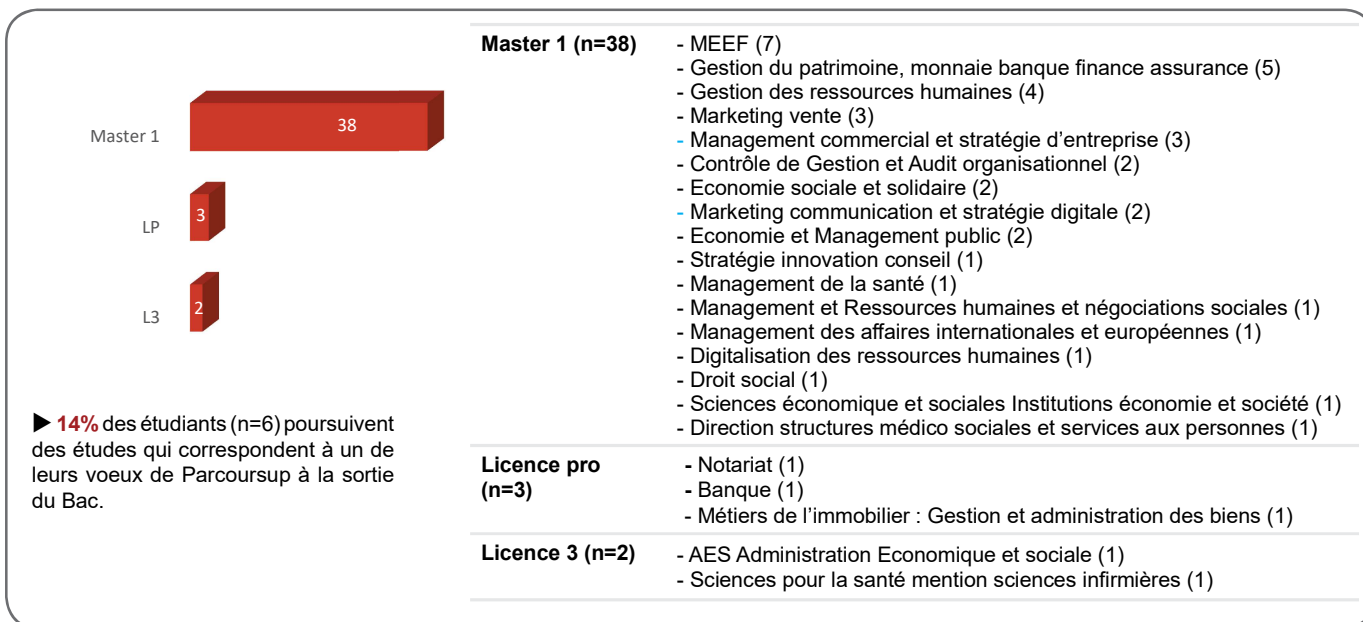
Master 1 38

LP 3

L3 2

▶ 14% des étudiants (n=6) poursuivent des études qui correspondent à un de leurs voeux de Parcoursup à la sortie du Bac.

| | |
|---|---|
| **Master 1 (n=38)** | - MEEF (7)<br>- Gestion du patrimoine, monnaie banque finance assurance (5)<br>- Gestion des ressources humaines (4)<br>- Marketing vente (3)<br>- Management commercial et stratégie d'entreprise (3)<br>- Contrôle de Gestion et Audit organisationnel (2)<br>- Economie sociale et solidaire (2)<br>- Marketing communication et stratégie digitale (2)<br>- Economie et Management public (2)<br>- Stratégie innovation conseil (1)<br>- Management de la santé (1)<br>- Management et Ressources humaines et négociations sociales (1)<br>- Management des affaires internationales et européennes (1)<br>- Digitalisation des ressources humaines (1)<br>- Droit social (1)<br>- Sciences économique et sociales Institutions économie et société (1)<br>- Direction structures médico sociales et services aux personnes (1) |
| **Licence pro (n=3)** | - Notariat (1)<br>- Banque (1)<br>- Métiers de l'immobilier : Gestion et administration des biens (1) |
| **Licence 3 (n=2)** | - AES Administration Economique et sociale (1)<br>- Sciences pour la santé mention sciences infirmières (1) |